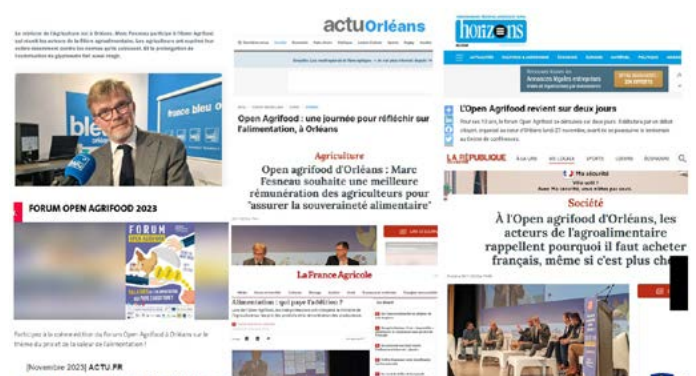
actuOrléans

horizons

Open agrifood : une journée pour réfléchir sur l'alimentation, à Orléans

Agriculture

Open agrifood d'Orléans : Marc Fesneau souhaite une meilleure rémunération des agriculteurs pour "assurer la souveraineté alimentaire"

L'Open Agrifood revient sur deux jours

LA RÉPUBLIQUE

Société

À l'Open agrifood d'Orléans, les acteurs de l'agroalimentaire rappellent pourquoi il faut acheter français, même si c'est plus ch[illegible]

france bleu

FORUM OPEN AGRIFOOD 2023

La France Agricole

Alimentation : qui paye l'addition ?

[Novembre 2023] ACTU.FR